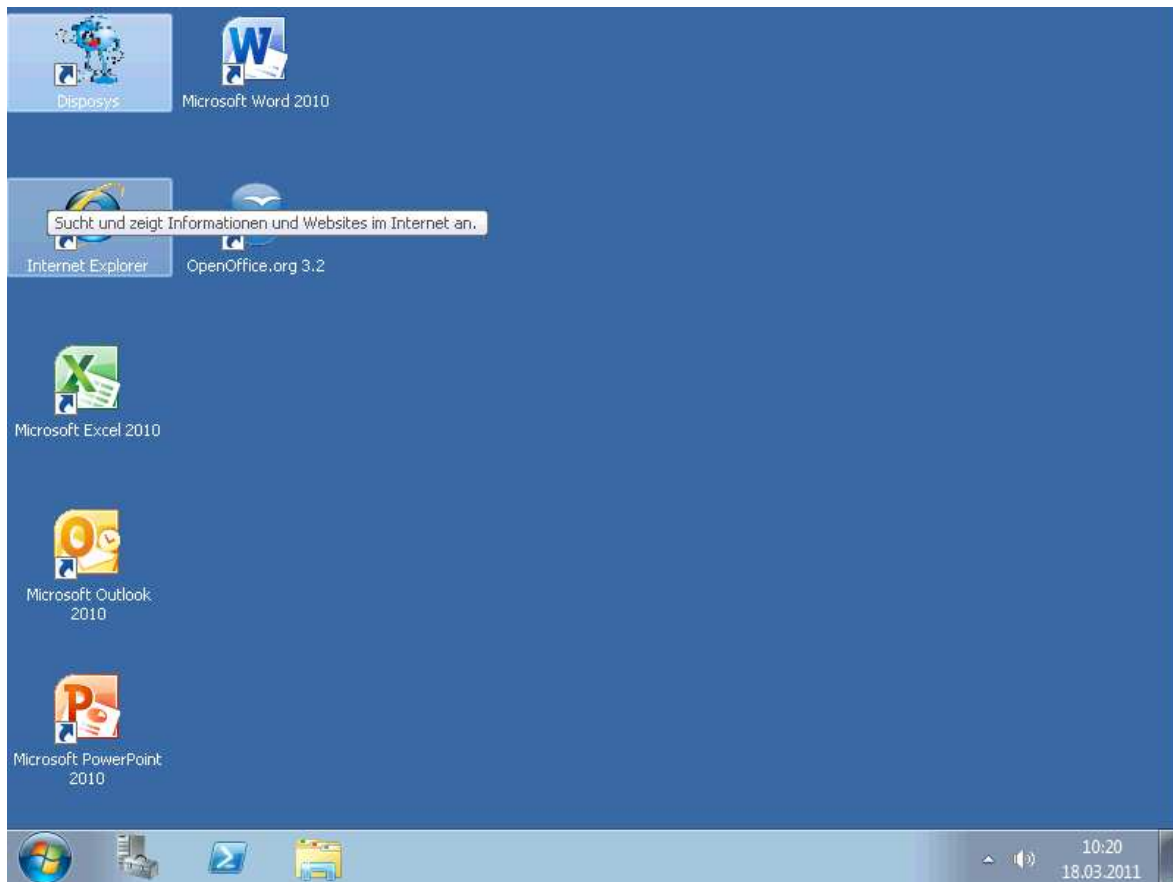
Disposys

Microsoft Word 2010

Sucht und zeigt Informationen und Websites im Internet an.

Internet Explorer

OpenOffice.org 3.2

Microsoft Excel 2010

Microsoft Outlook 2010

Microsoft PowerPoint 2010

10:20
18.03.2011